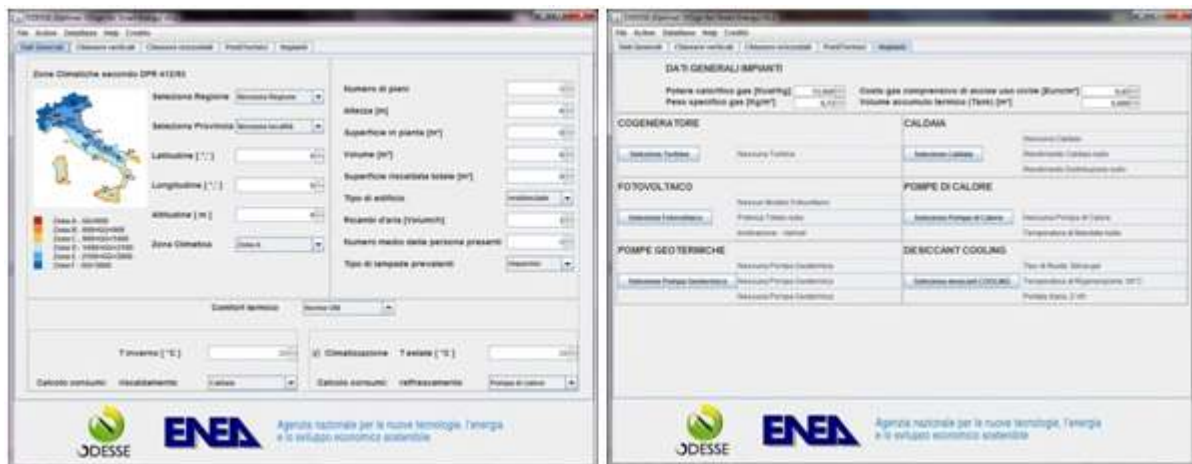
File Azioni Database Help Crediti

Dati Generali | Chiusure verticali | Chiusure orizzontali | Ponti Termici | Impianti

Zone Climatiche secondo DPR 412/93

Selezione Regione [Nessuna Regione]

Selezione Provincia [Nessuna località]

Latitudine [ ° ' ' ]

Longitudine [ ° ' ' ]

Altitudine [ m ]

Zona Climatica [Zona A]

Zona A - GG<600
Zona B - 600<GG<900
Zona C - 900<GG<1400
Zona D - 1400<GG<2100
Zona E - 2100<GG<3000
Zona F - GG>3000

Numero di piani

Altezza [m]

Superficie in pianta [m²]

Volume [m³]

Superficie riscaldata totale [m²]

Tipo di edificio [residenziale]

Ricambi d'aria [Vol/h]

Numero medio delle persone presenti

Tipo di lampade prevalenti [Alogene]

Comfort termico [Norma UNI]

T inverno [ °C ]

Climatizzazione T estate [ °C ]

Calcolo consumi riscaldamento [Caldaia]

Calcolo consumi raffrescamento [Pompa di calore]

ODESSE

ENEA

Agenzia nazionale per le nuove tecnologie, l'energia e lo sviluppo economico sostenibile

File Azioni Database Help Crediti

Dati Generali | Chiusure verticali | Chiusure orizzontali | Ponti Termici | Impianti

DATI GENERALI IMPIANTI

Potere calorifico gas [Kcal/Kg] 11.900
Peso specifico gas [Kg/m³] 0,72
Costo gas comprensivo di accise uso civile [Euro/m³] 0,67
Volume accumulo termico (Tank) [m³] 0,000

COGENERATORE

Seleziona Turbina

Nessuna Turbina

CALDAIA

Seleziona Caldaia

Nessuna Caldaia
Rendimento Caldaia nullo
Rendimento Distribuzione nullo

FOTOVOLTAICO

Seleziona Fotovoltaico

Nessun Modello Fotovoltaico
Potenza Totale nulla
Ombreamento - nullo

POMPE DI CALORE

Seleziona Pompa di Calore

Nessuna Pompa di Calore
Temperatura di Mandata nulla

POMPE GEOTERMICHE

Seleziona Pompa Geotermica

Nessuna Pompa Geotermica
Nessuna Pompa Geotermica
Nessuna Pompa Geotermica

DESICCANT COOLING

Seleziona desiccant COOLING

Tipo di Ruota: Silica gel
Temperatura di Rigenerazione: 50°C
Portata Aria: 2 m³

ODESSE

ENEA

Agenzia nazionale per le nuove tecnologie, l'energia e lo sviluppo economico sostenibile